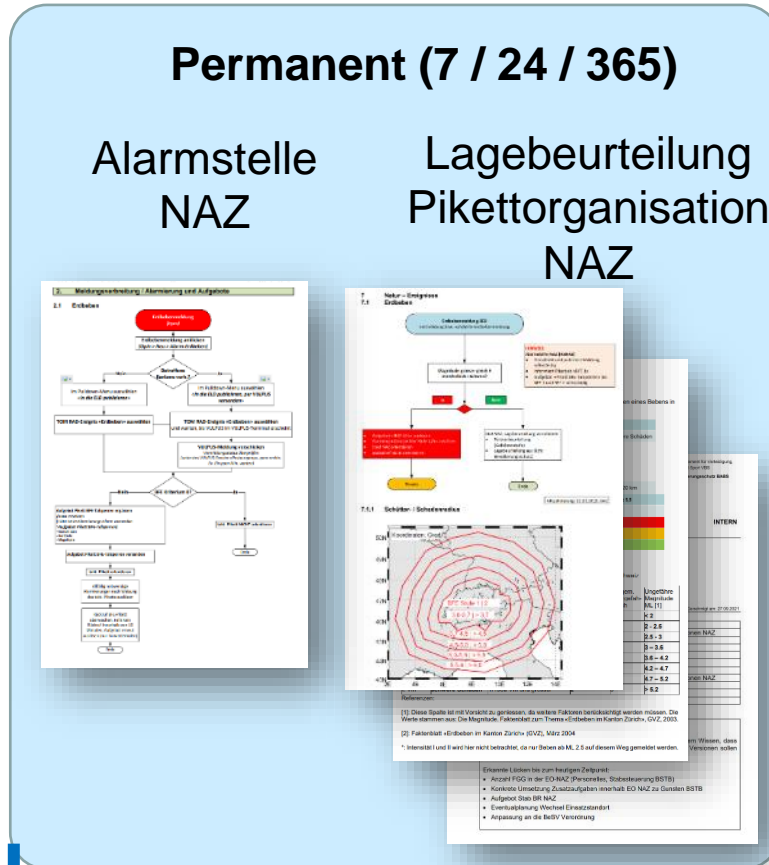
Permanent (7 / 24 / 365)

Alarmstelle NAZ

Lagebeurteilung Pikettorganisation NAZ

2. Meldungsverbreitung / Alarmierung und Aufgebote

2.1 Erdbeben

7 Natur – Ereignisse
7.1 Erdbeben

7.1.1 Schüttern / Schadenradius

INTERN

[1]: Diese Spalte ist mit Vorsicht zu geniessen, da weitere Faktoren berücksichtigt werden müssen. Die Werte stammen aus: Die Magnitude. Faktenblatt zum Thema «Erdbeben im Kanton Zürich», GVZ, 2003.

[2]: Faktenblatt «Erdbeben im Kanton Zürich» (GVZ), März 2004

*: Intensität I und II wird hier nicht betrachtet, da nur Beben ab ML 2.5 auf diesem Weg gemeldet werden.

Erkannte Lücken bis zum heutigen Zeitpunkt:
• Anzahl FGG in der EO-NAZ (Personelles, Stabssteuerung BSTB)
• Konkrete Umsetzung Zusatzaufgaben innerhalb EO NAZ zu Gunsten BSTB
• Aufgebot Stab BR NAZ
• Eventualplanung Wechsel Einsatzstandort
• Anpassung an die BeSV Verordnung